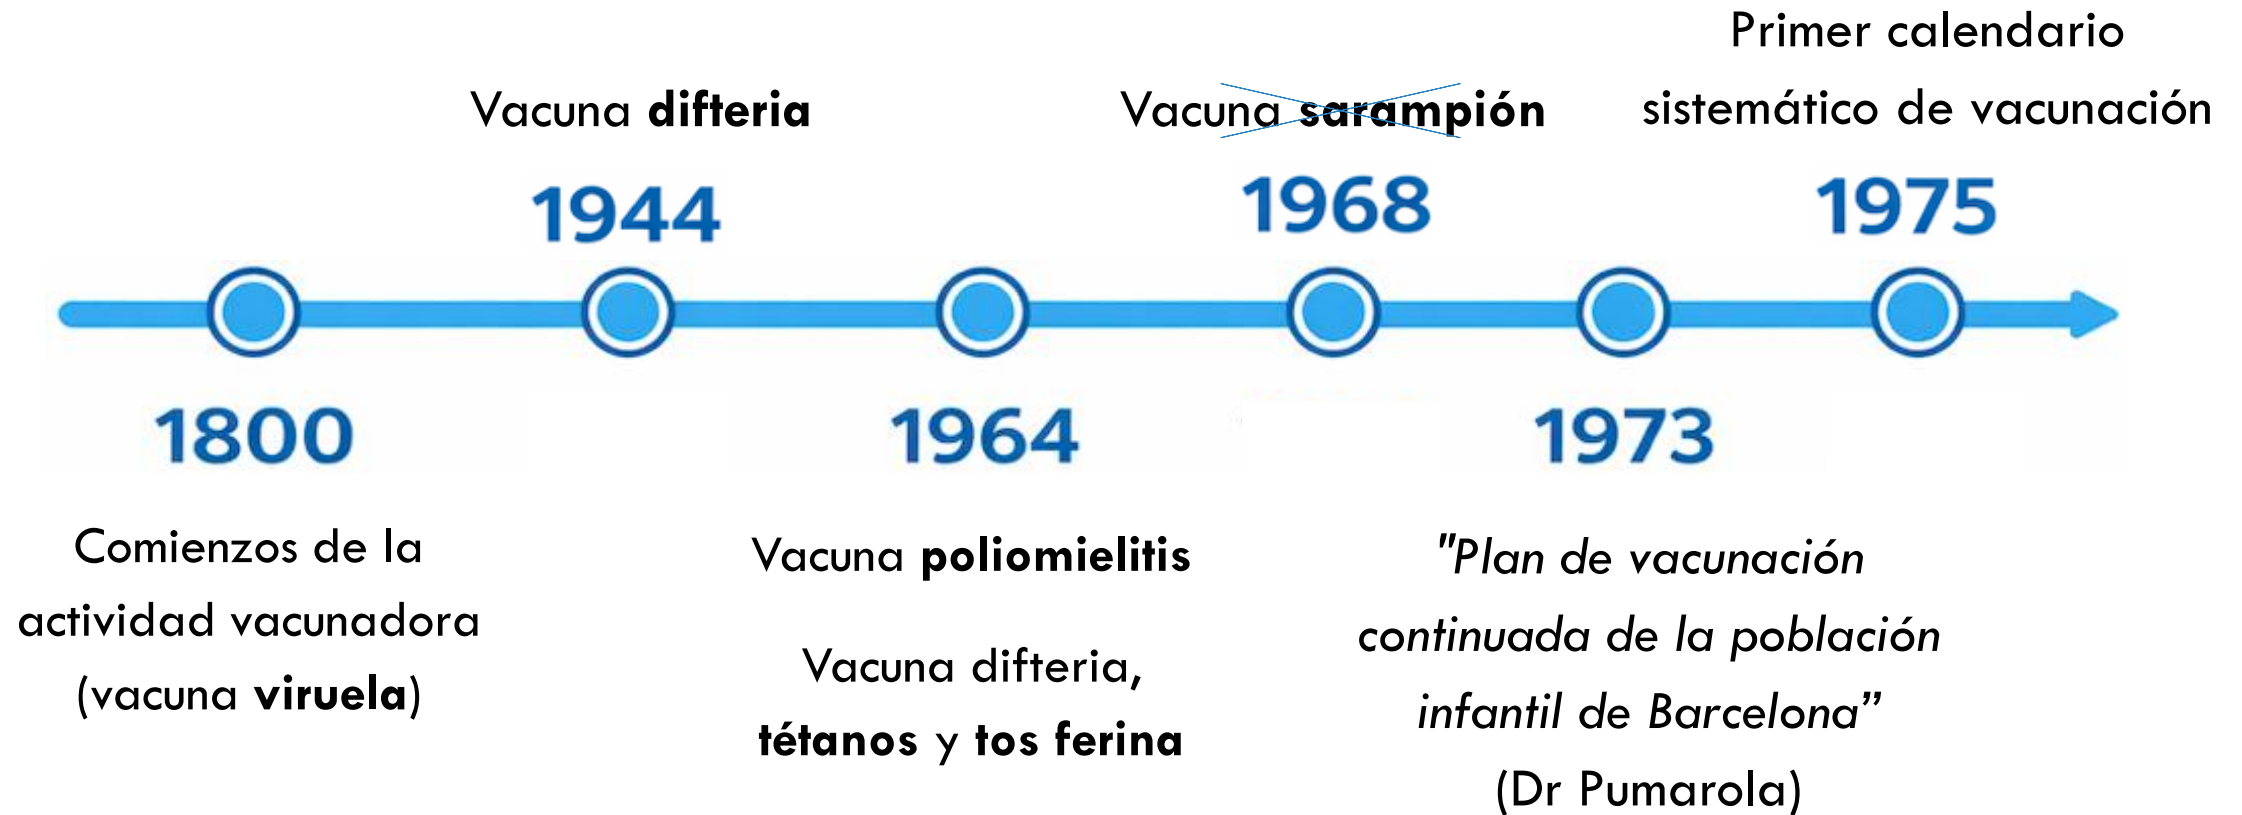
Vacuna **difteria**

1944

Vacuna **sarampión**

1968

Primer calendario sistemático de vacunación

1975

1800

Comienzos de la actividad vacunadora (vacuna **viruela**)

1964

Vacuna **poliomielitis**

Vacuna difteria, **tétanos** y **tos ferina**

1973

*"Plan de vacunación continuada de la población infantil de Barcelona"*
(Dr Pumarola)